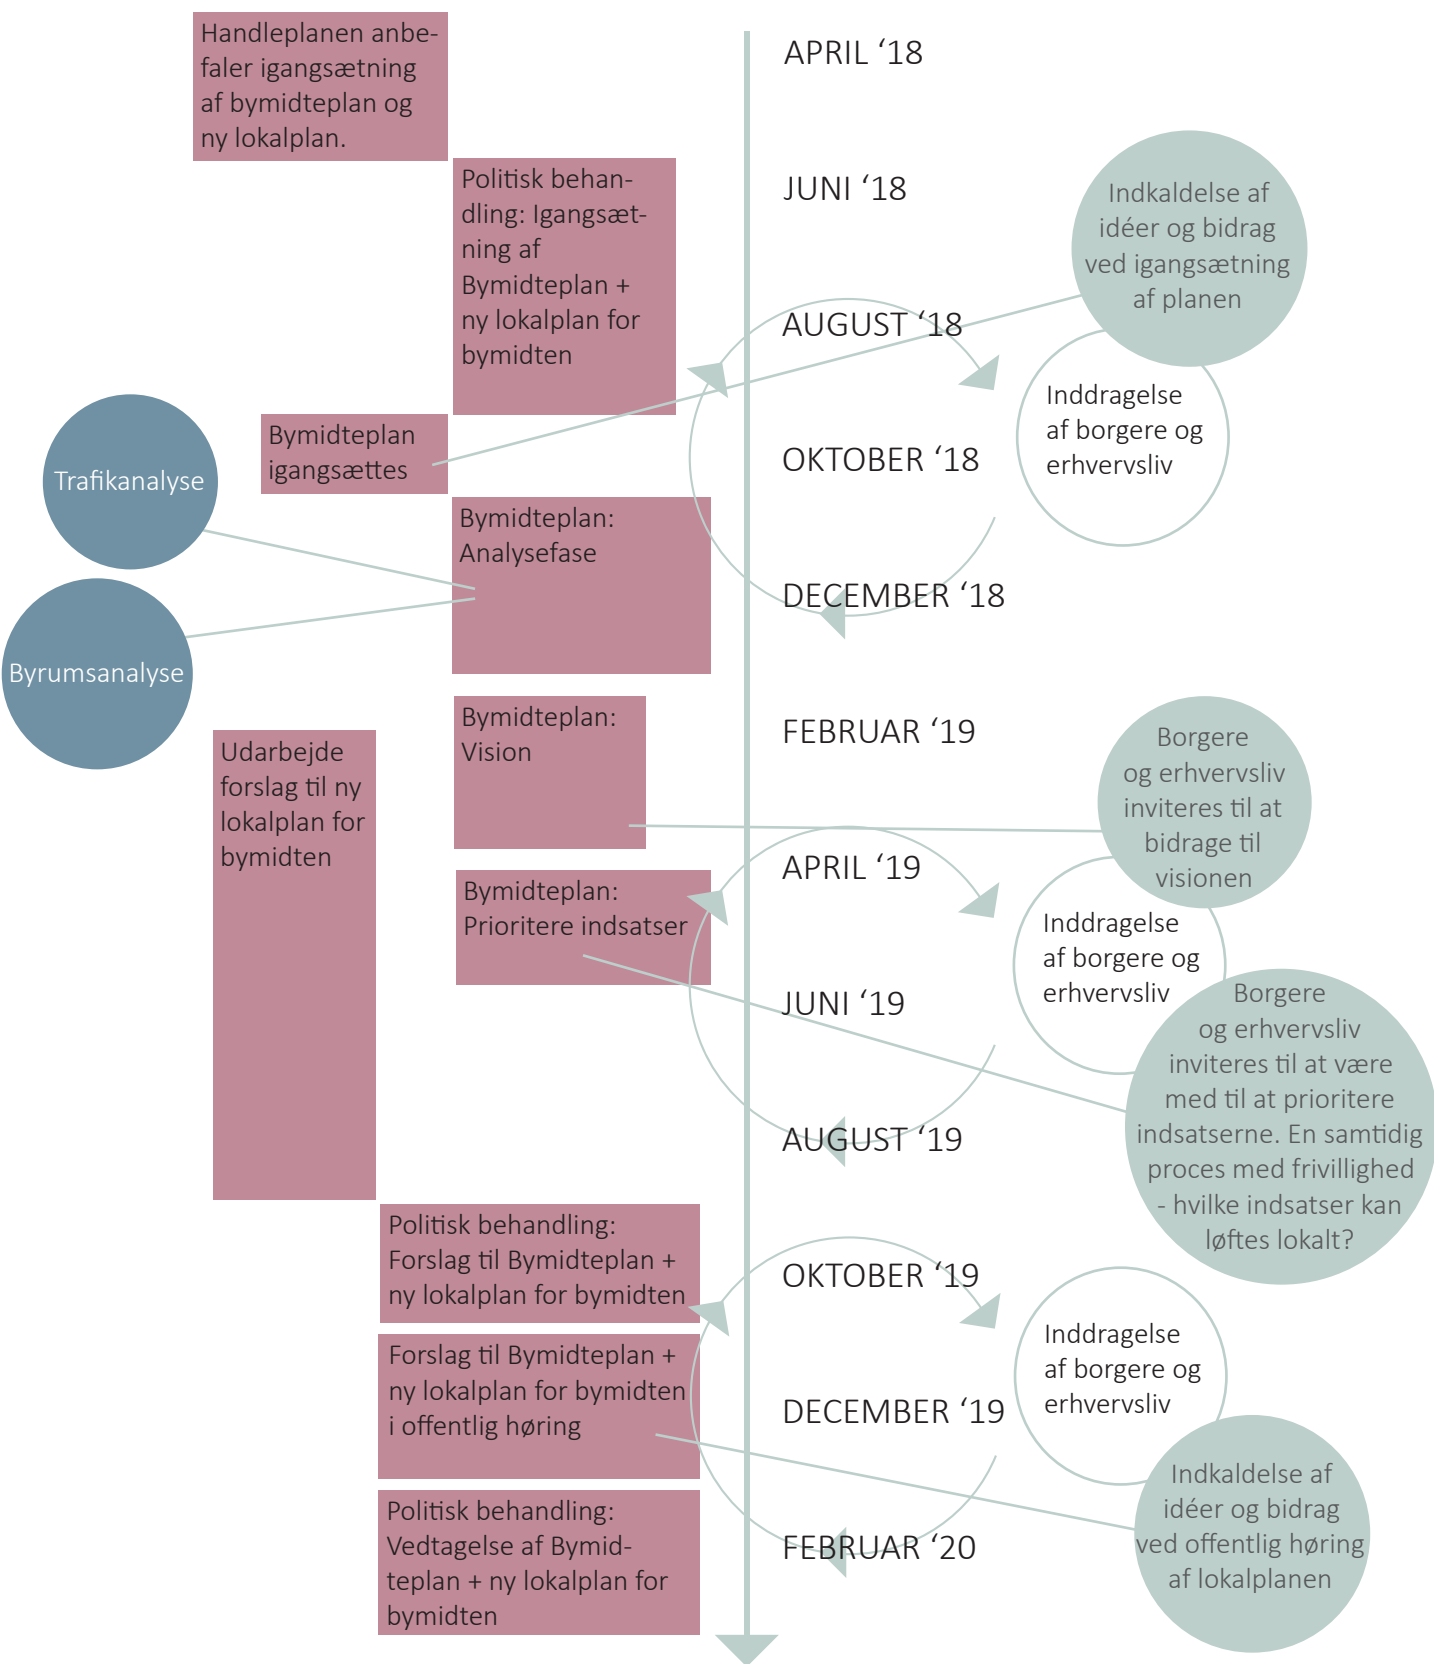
Handleplanen anbefaler igangsætning af bymidteplan og ny lokalplan.

APRIL ‘18

Politisk behandling: Igangsætning af Bymidteplan + ny lokalplan for bymidten

JUNI ‘18

Indkaldelse af idéer og bidrag ved igangsætning af planen

AUGUST ‘18

Inddragelse af borgere og erhvervsliv

Bymidteplan igangsættes

Trafikanalyse

OKTOBER ‘18

Bymidteplan: Analysefase

Byrumsanalyse

DECEMBER ‘18

Bymidteplan: Vision

FEBRUAR ‘19

Udarbejde forslag til ny lokalplan for bymidten

Borgere og erhvervsliv inviteres til at bidrage til visionen

APRIL ‘19

Bymidteplan: Prioritere indsatser

Inddragelse af borgere og erhvervsliv

JUNI ‘19

Borgere og erhvervsliv inviteres til at være med til at prioritere indsatserne. En samtidig proces med frivillighed - hvilke indsatser kan løftes lokalt?

AUGUST ‘19

Politisk behandling: Forslag til Bymidteplan + ny lokalplan for bymidten

OKTOBER ‘19

Forslag til Bymidteplan + ny lokalplan for bymidten i offentlig høring

Inddragelse af borgere og erhvervsliv

DECEMBER ‘19

Indkaldelse af idéer og bidrag ved offentlig høring af lokalplanen

Politisk behandling: Vedtagelse af Bymidteplan + ny lokalplan for bymidten

FEBRUAR ‘20